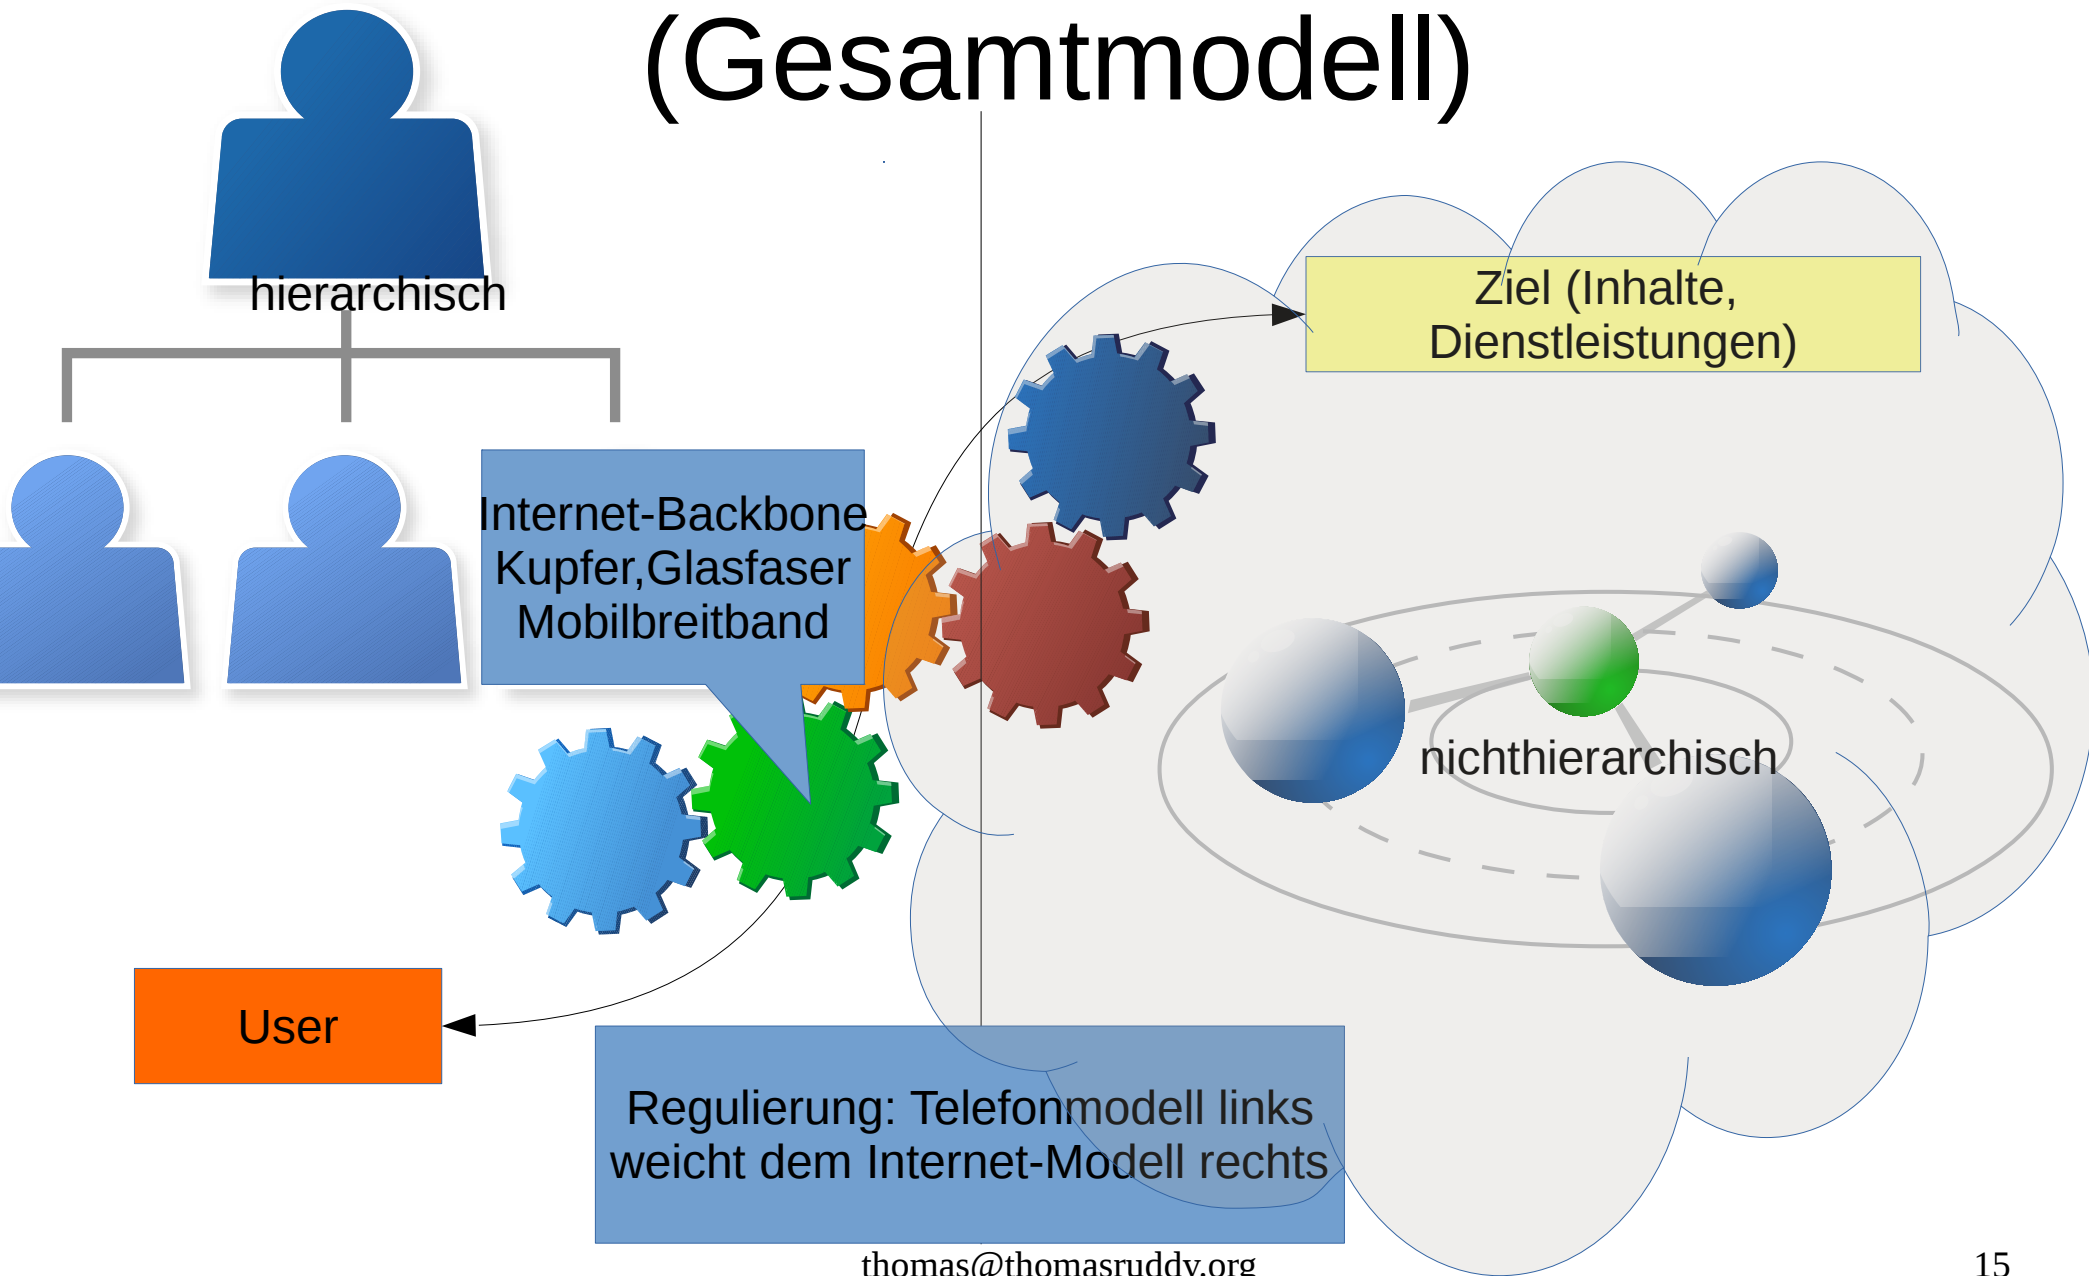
(Gesamtmodell)

hierarchisch

Internet-Backbone
Kupfer,Glasfaser
Mobilbreitband

Ziel (Inhalte, Dienstleistungen)

nichthierarchisch

User

Regulierung: Telefonmodell links weicht dem Internet-Modell rechts

thomas@thomasruddy.org

15